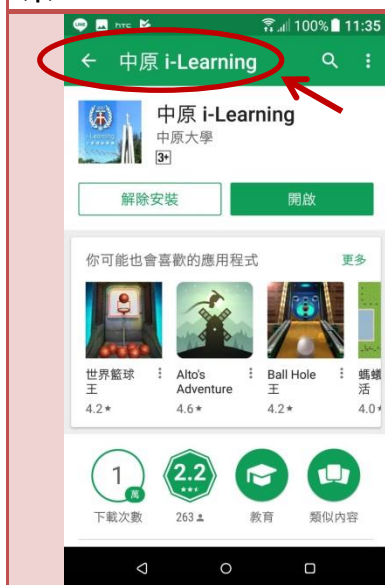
htc 100% 11:35

← 中原 i-Learning

中原 i-Learning
中原大學
3+

解除安裝
開啟

你可能也會喜歡的應用程式
更多

世界籃球王
4.2★

Alto's Adventure
4.6★

Ball Hole 王
4.2★

蝸蟻活
4.0★

1 萬
下載次數

2.2
263

教育

類似內容